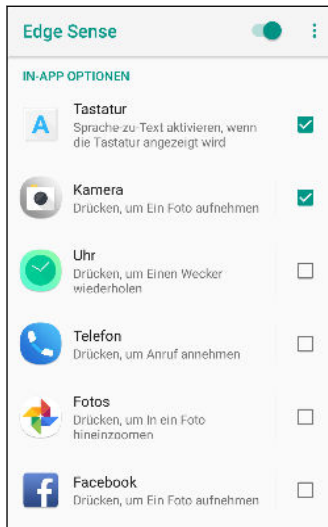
Edge Sense

IN-APP OPTIONEN

A
Tastatur
Sprache-zu-Text aktivieren, wenn die Tastatur angezeigt wird

Kamera
Drücken, um Ein Foto aufnehmen

Uhr
Drücken, um Einen Wecker wiederholen

Telefon
Drücken, um Anruf annehmen

Fotos
Drücken, um In ein Foto hineinzoomen

f
Facebook
Drücken, um Ein Foto aufnehmen